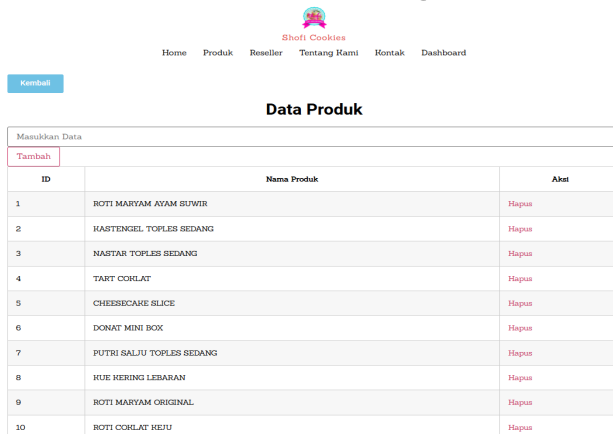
Shofi Cookies

Home Produk Reseller Tentang Kami Kontak Dashboard

Kembali

Data Produk

Masukkan Data

Tambah

| ID | Nama Produk | Aksi |
|---|---|---|
| 1 | ROTI MARYAM AYAM SUWIR | Hapus |
| 2 | KASTENGEL TOPLES SEDANG | Hapus |
| 3 | NASTAR TOPLES SEDANG | Hapus |
| 4 | TART COKLAT | Hapus |
| 5 | CHEESECAKE SLICE | Hapus |
| 6 | DONAT MINI BOX | Hapus |
| 7 | PUTRI SALJU TOPLES SEDANG | Hapus |
| 8 | KUE KERING LEBARAN | Hapus |
| 9 | ROTI MARYAM ORIGINAL | Hapus |
| 10 | ROTI COKLAT KEJU | Hapus |